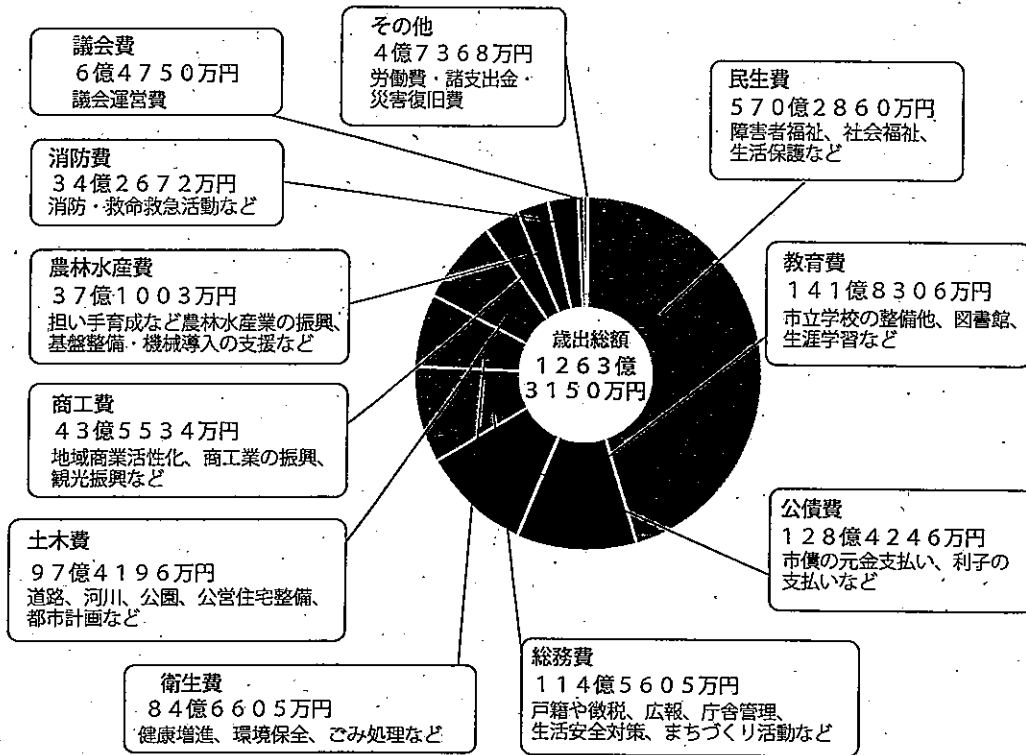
議会費
6億4750万円
議会運営費

その他
4億7368万円
労働費・諸支出金・災害復旧費

民生費
570億2860万円
障害者福祉、社会福祉、生活保護など

消防費
34億2672万円
消防・救命救急活動など

農林水産費
37億1003万円
担い手育成など農林水産業の振興、基盤整備・機械導入の支援など

教育費
141億8306万円
市立学校の整備他、図書館、生涯学習など

歳出総額
1263億
3150万円

商工費
43億5534万円
地域商業活性化、商工業の振興、観光振興など

公債費
128億4246万円
市債の元金支払い、利子の支払いなど

土木費
97億4196万円
道路、河川、公園、公営住宅整備、都市計画など

総務費
114億5605万円
戸籍や徴税、広報、庁舎管理、生活安全対策、まちづくり活動など

衛生費
84億6605万円
健康増進、環境保全、ごみ処理など